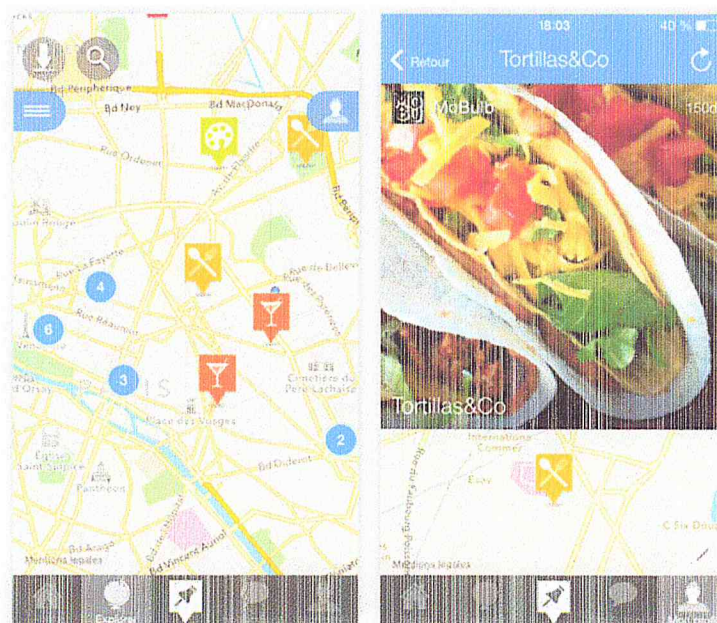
Bd Périphérique
Bd Ney
Bd MacDonald
Rue Ordener
Rue La Fayette
Rue Réaumur
Rue de Belleville
4
6
3
2
PARIS
Place des Vosges
Cimetière du Père Lachaise
Bd Diderot
Panthéon
Saint Sulpice
Bd Arago
Bd Vincent Auriol
Explorer

18:03
40 %
Retour
Tortillas&Co
MoBulb
150m
Tortillas&Co
International
Commer
Esav
Médecins légales